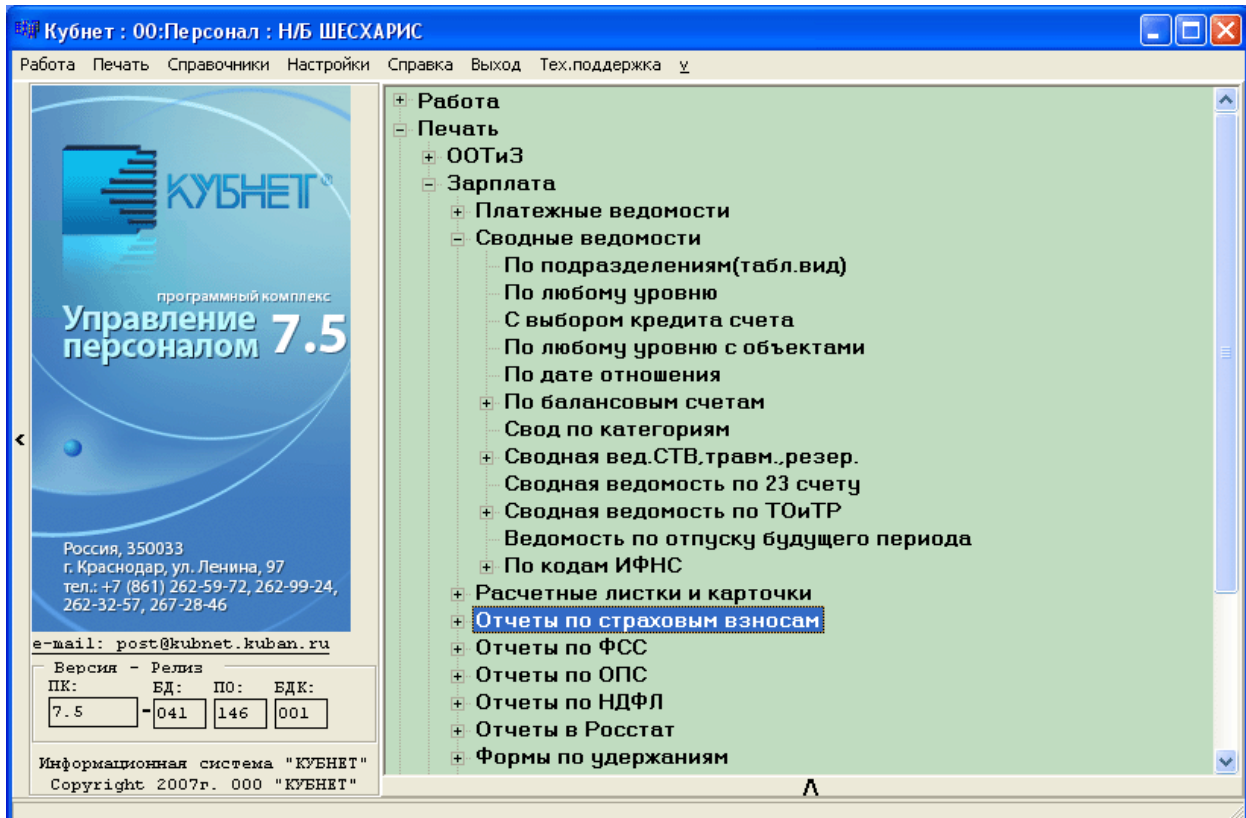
Кубнет : 00:Персонал : Н/Б ШЕСХАРИС

Работа Печать Справочники Настройки Справка Выход Тех.поддержка у

КУБНЕТ®

программный комплекс
Управление персоналом 7.5

Россия, 350033
г. Краснодар, ул. Ленина, 97
тел.: +7 (861) 262-59-72, 262-99-24, 262-32-57, 267-28-46

e-mail: post@kubnet.kuban.ru

Версия - Релиз
ПК: БД: ПО: ЕДК:
7.5 - 041 146 001

Информационная система "КУБНЕТ"
Copyright 2007г. ООО "КУБНЕТ"

Работа
Печать
ООТиЗ
Зарплата
Платежные ведомости
Сводные ведомости
По подразделениям(табл.вид)
По любому уровню
С выбором кредита счета
По любому уровню с объектами
По дате отношения
По балансовым счетам
Свод по категориям
Сводная вед.СТВ,травм.,резер.
Сводная ведомость по 23 счету
Сводная ведомость по ТОиТР
Ведомость по отпуску будущего периода
По кодам ИФНС
Расчетные листки и карточки
Отчеты по страховым взносам
Отчеты по ФСС
Отчеты по ОПС
Отчеты по НДФЛ
Отчеты в Росстат
Формы по удержаниям